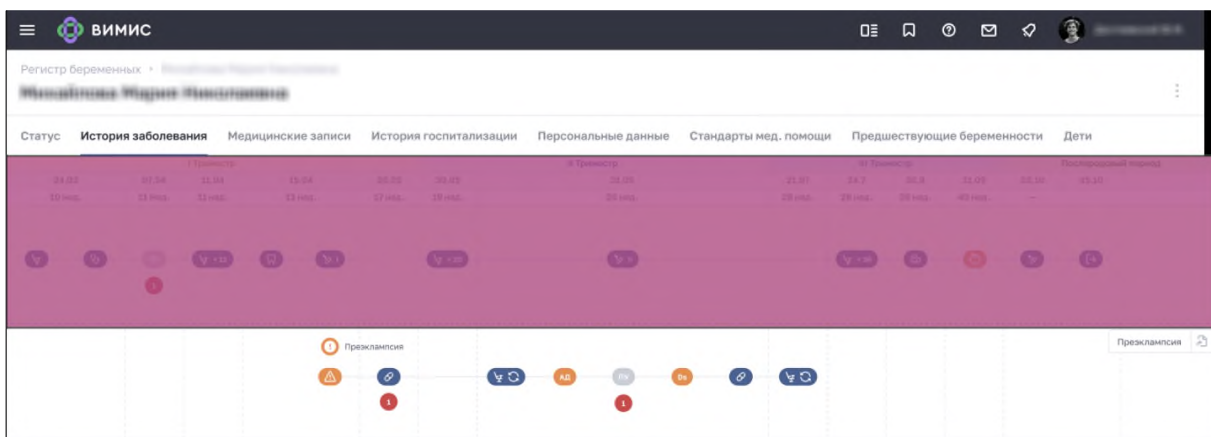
ВИМИС

Регистр беременных › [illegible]

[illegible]

Статус История заболевания Медицинские записи История госпитализации Персональные данные Стандарты мед. помощи Предшествующие беременности Дети

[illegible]

Преэклампсия

АД ПК Ds

1 1

Преэклампсия